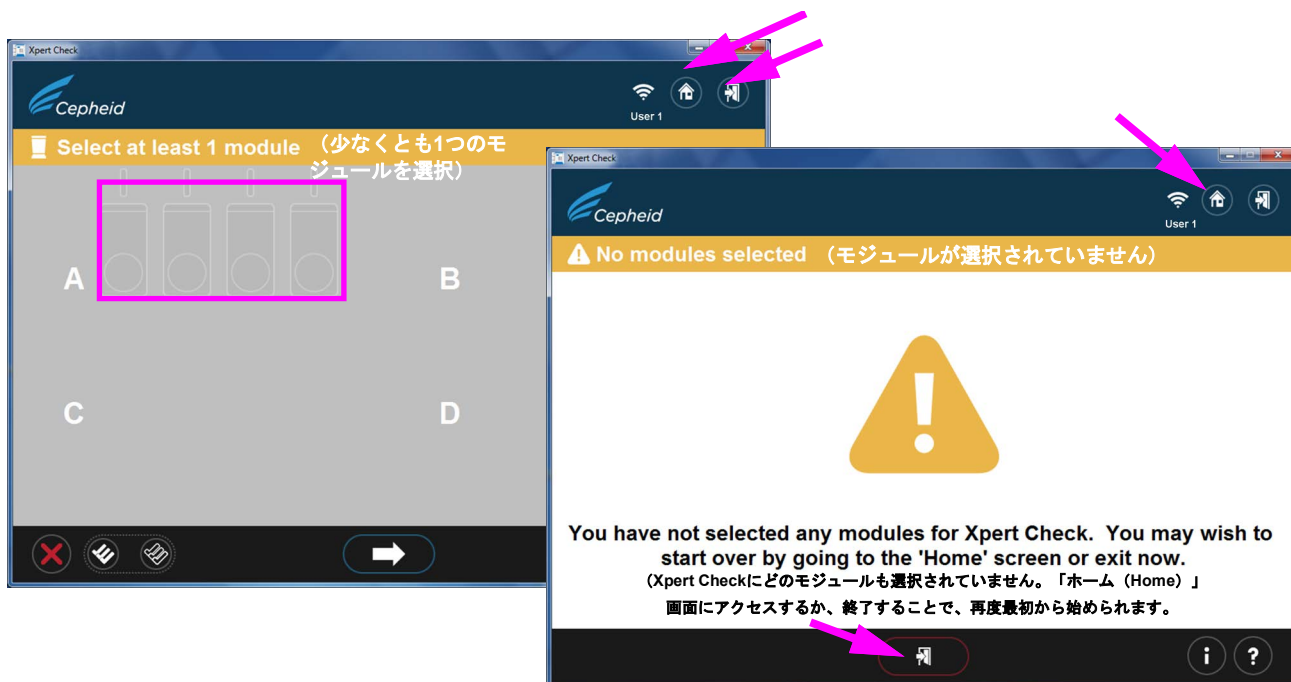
Xpert Check

Cepheid

User 1

Select at least 1 module （少なくとも1つのモジュールを選択）

A

B

C

D

Xpert Check

Cepheid

User 1

No modules selected （モジュールが選択されていません）

You have not selected any modules for Xpert Check. You may wish to start over by going to the 'Home' screen or exit now.

（Xpert Checkにどのモジュールも選択されていません。「ホーム（Home）」画面にアクセスするか、終了することで、再度最初から始められます。